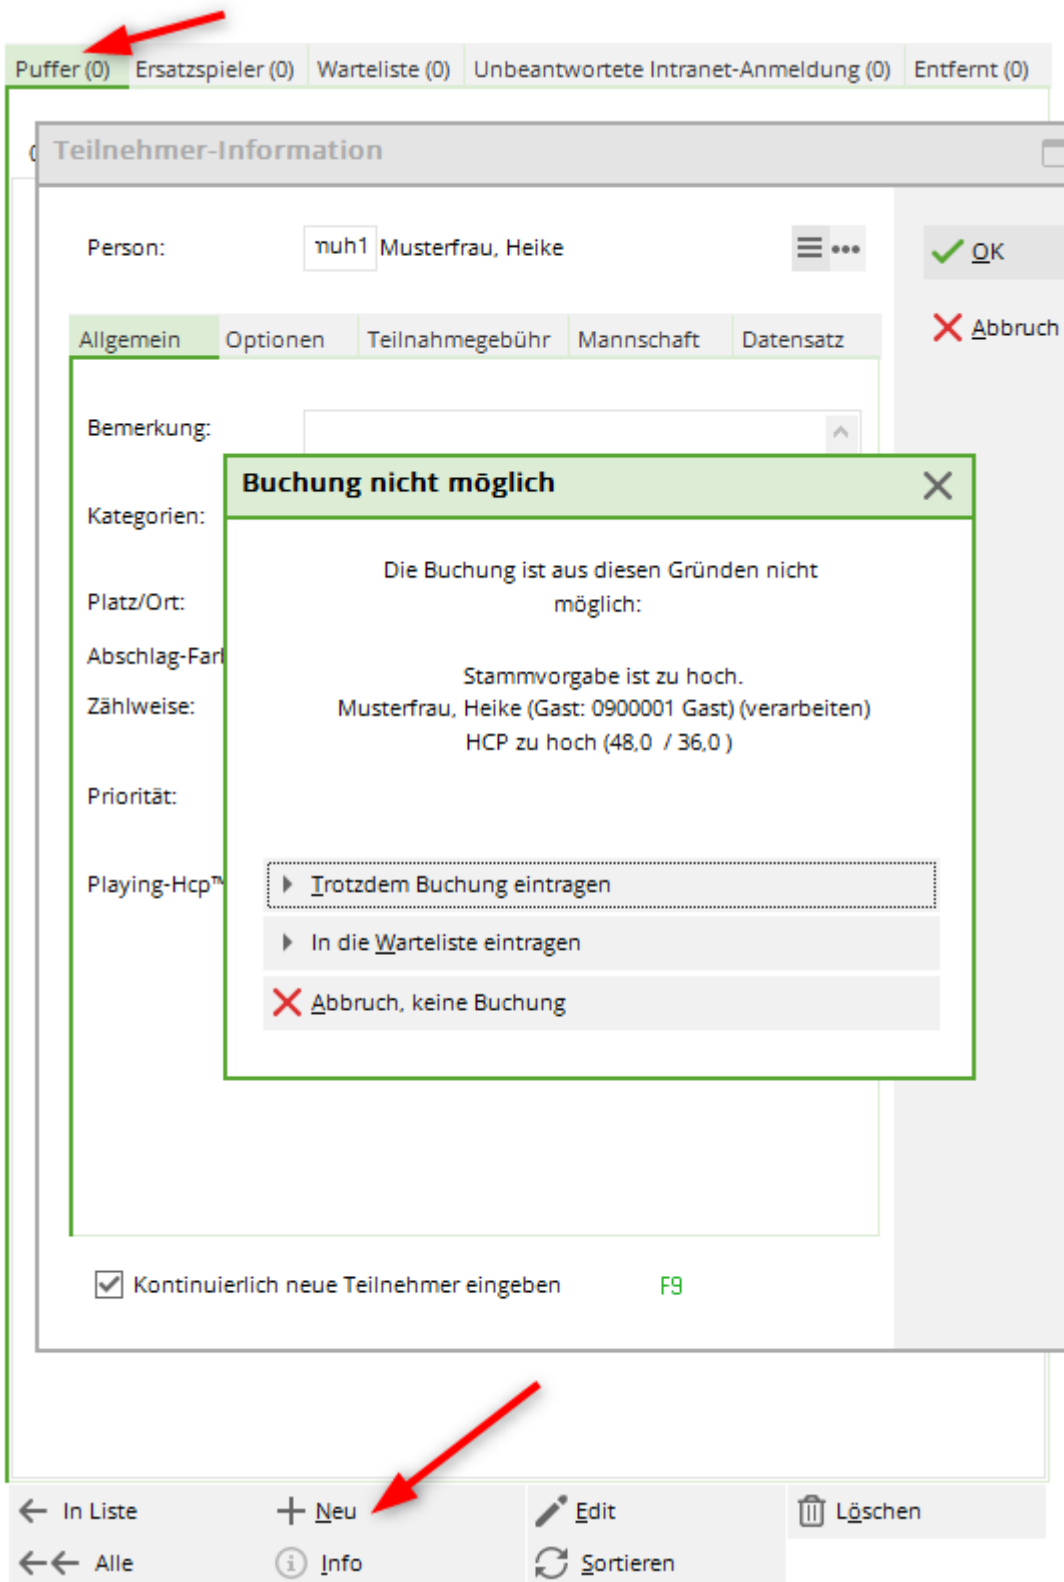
Puffer (0) Ersatzspieler (0) Warteliste (0) Unbeantwortete Intranet-Anmeldung (0) Entfernt (0)

Teilnehmer-Information

Person: nuh1 Musterfrau, Heike

OK

Abbruch

Allgemein Optionen Teilnahmegebühr Mannschaft Datensatz

Bemerkung:

Kategorien:

Platz/Ort:

Abschlag-Far

Zählweise:

Priorität:

Playing-Hcp™

Buchung nicht möglich

Die Buchung ist aus diesen Gründen nicht möglich:

Stammvorgabe ist zu hoch.
Musterfrau, Heike (Gast: 0900001 Gast) (verarbeiten)
HCP zu hoch (48,0 / 36,0 )

Trotzdem Buchung eintragen

In die Warteliste eintragen

Abbruch, keine Buchung

Kontinuierlich neue Teilnehmer eingeben F9

In Liste Neu Edit Löschen

Alle Info Sortieren